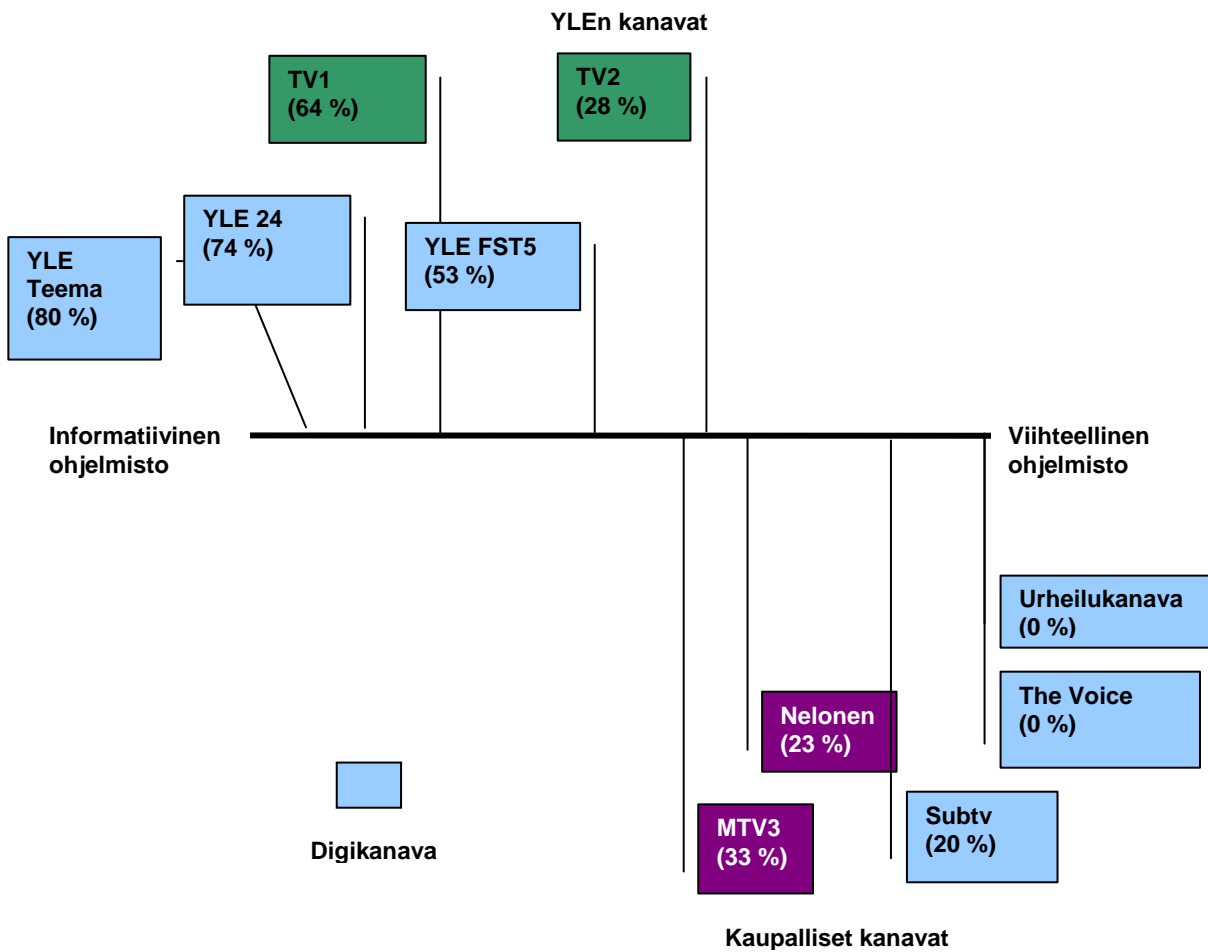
YLEn kanavat

TV1
(64 %)

TV2
(28 %)

YLE 24
(74 %)

YLE Teema
(80 %)

YLE FST5
(53 %)

Informatiivinen ohjelmisto

Viihteellinen ohjelmisto

Urheilukanava
(0 %)

The Voice
(0 %)

Nelonen
(23 %)

Digikanava

MTV3
(33 %)

Subtv
(20 %)

Kaupalliset kanavat